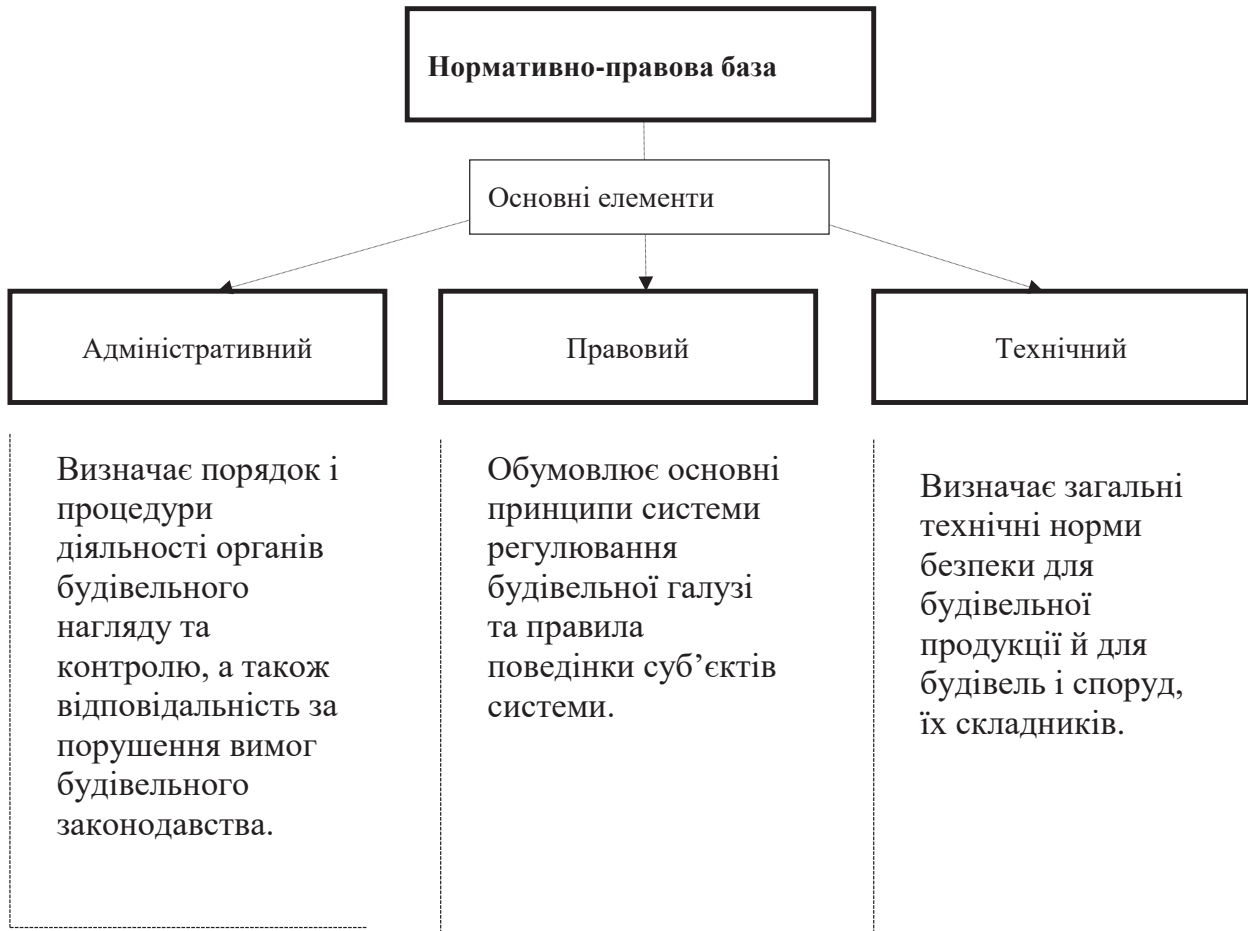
Нормативно-правова база

Основні елементи

Адміністративний

Правовий

Технічний

Визначає порядок і процедури діяльності органів будівельного нагляду та контролю, а також відповідальність за порушення вимог будівельного законодавства.

Обумовлює основні принципи системи регулювання будівельної галузі та правила поведінки суб'єктів системи.

Визначає загальні технічні норми безпеки для будівельної продукції й для будівель і споруд, їх складників.